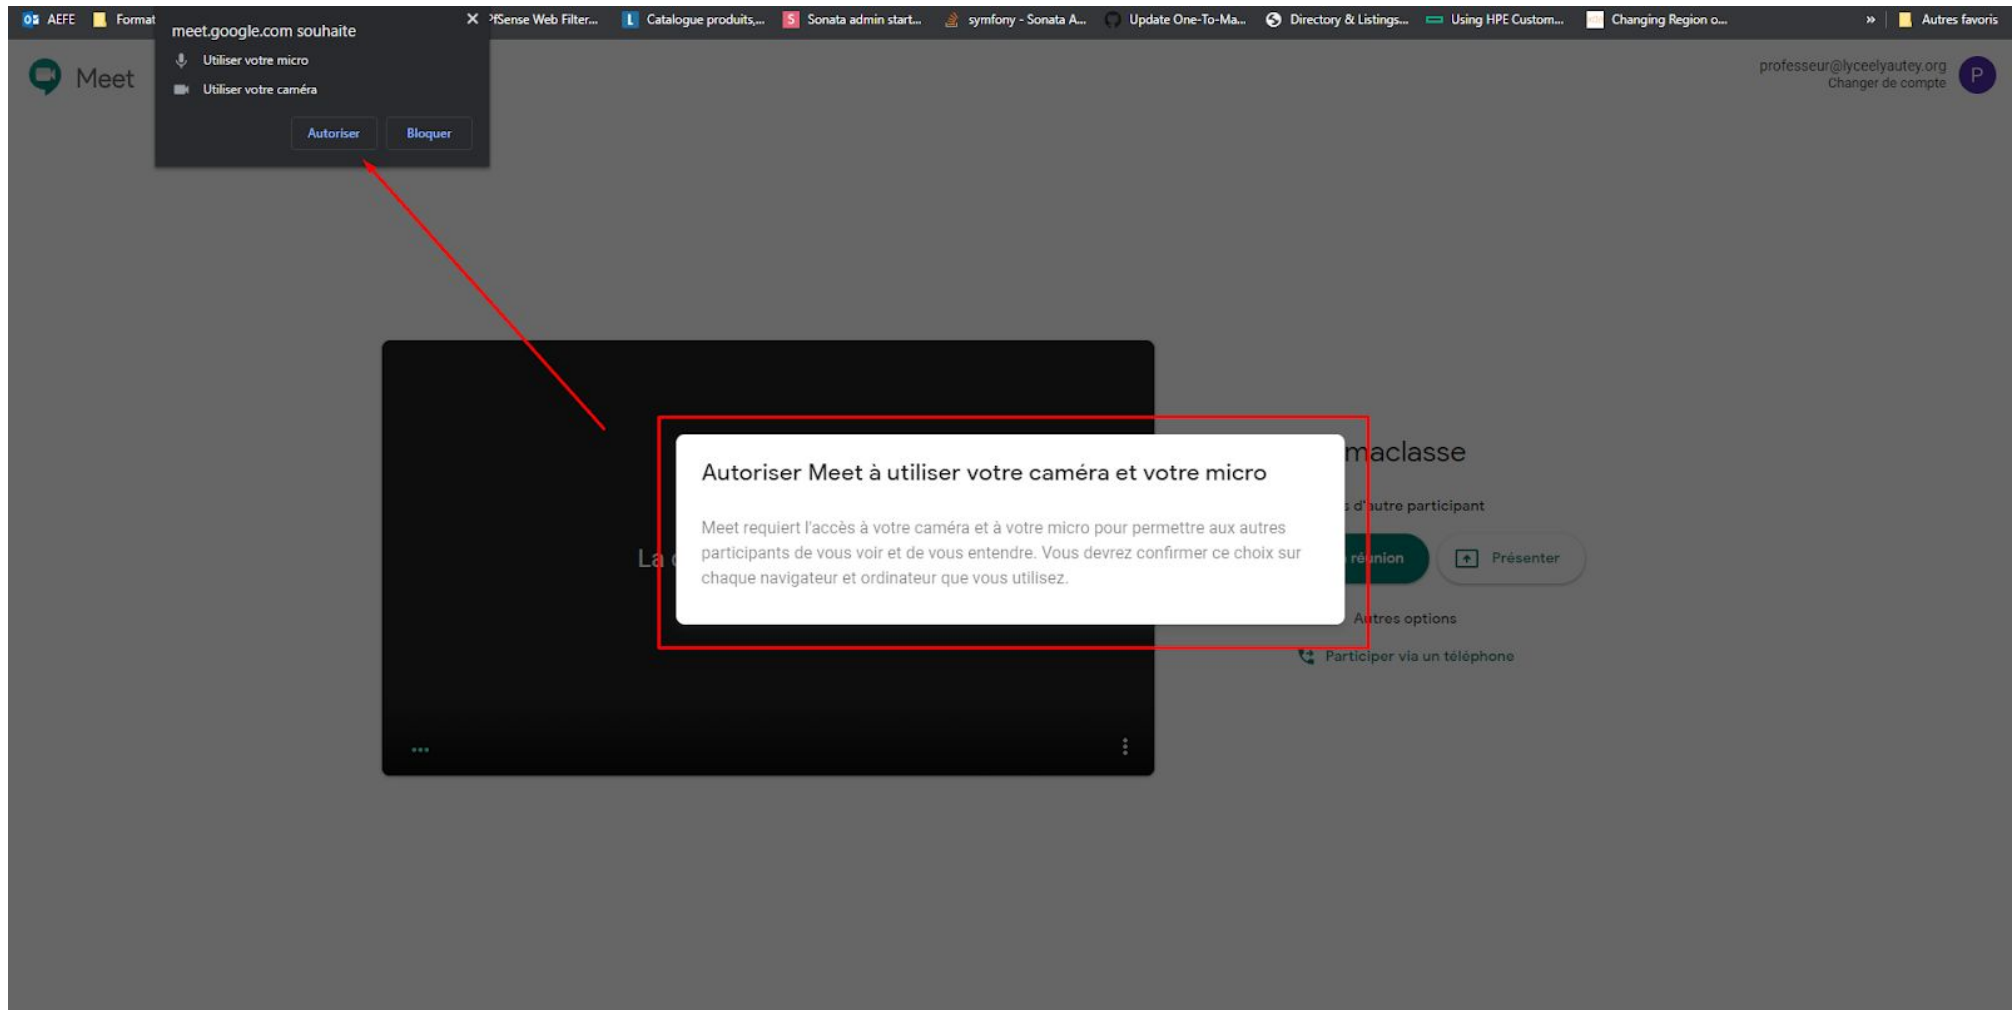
AEFE Format

meet.google.com souhaite

Utiliser votre micro

Utiliser votre caméra

Autoriser Bloquer

ᐩfSense Web Filter... Catalogue produits,... Sonata admin start... symfony - Sonata A... Update One-To-Ma... Directory & Listings... Using HPE Custom... Changing Region o... » Autres favoris

Meet

professeur@lyceelyautey.org
Changer de compte

P

maclasse

d'autre participant

réunion

Présenter

Autres options

Participer via un téléphone

La

Autoriser Meet à utiliser votre caméra et votre micro

Meet requiert l'accès à votre caméra et à votre micro pour permettre aux autres participants de vous voir et de vous entendre. Vous devrez confirmer ce choix sur chaque navigateur et ordinateur que vous utilisez.